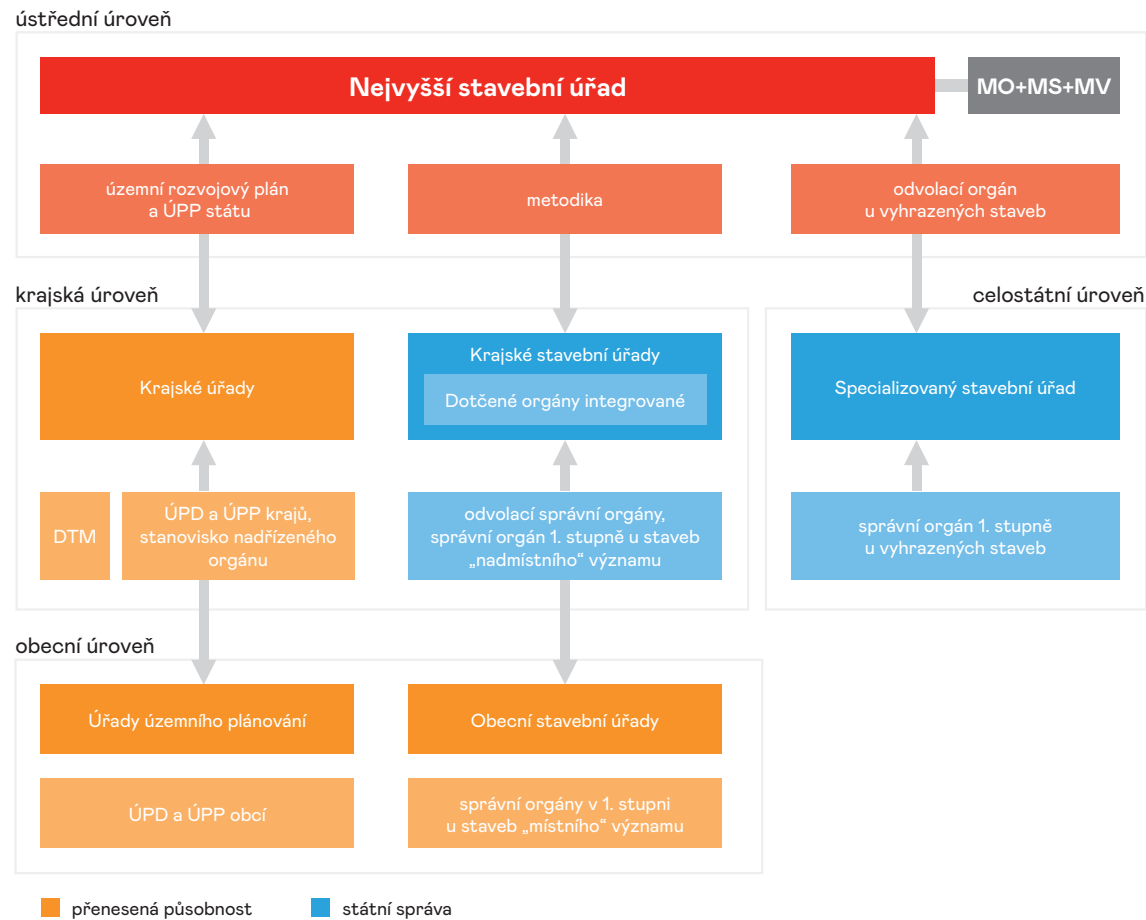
ústřední úroveň

Nejvyšší stavební úřad

MO+MS+MV

územní rozvojový plán a ÚPP státu

metodika

odvolací orgán u vyhrazených staveb

krajská úroveň

celostátní úroveň

Krajské úřady

Krajské stavební úřady

Dotčené orgány integrované

Specializovaný stavební úřad

DTM

ÚPD a ÚPP krajů, stanovisko nadřízeného orgánu

odvolací správní orgány, správní orgán 1. stupně u staveb „nadmístního" významu

správní orgán 1. stupně u vyhrazených staveb

obecní úroveň

Úřady územního plánování

Obecní stavební úřady

ÚPD a ÚPP obcí

správní orgány v 1. stupni u staveb „místního" významu

přenesená působnost

státní správa